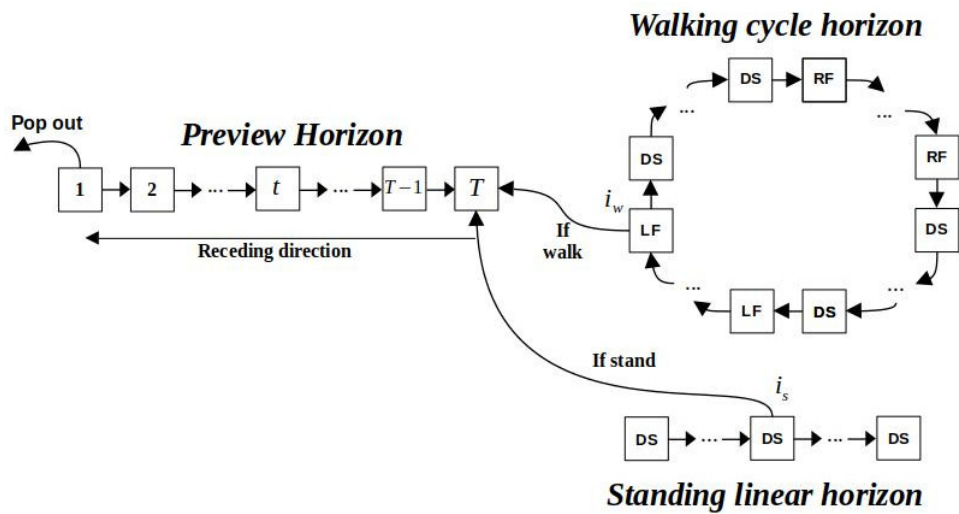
Walking cycle horizon

Pop out

Preview Horizon

1
2
...
$t$
...
$T-1$
$T$

Receding direction

If walk

$i_w$

LF
DS
...
DS
RF
...
RF
DS
...
DS
LF
...

If stand

$i_s$

DS
...
DS
...
DS

Standing linear horizon